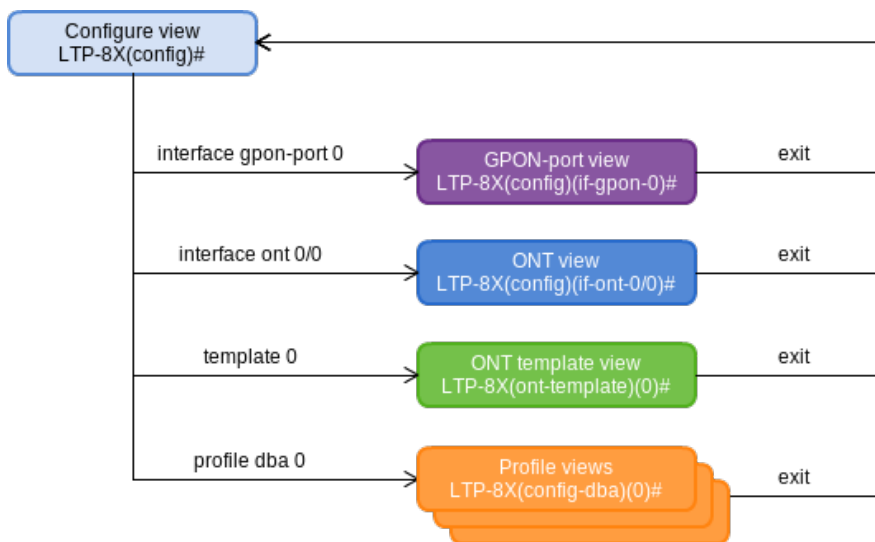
Configure view
LTP-8X(config)#

interface gpon-port 0

GPON-port view
LTP-8X(config)(if-gpon-0)#

exit

interface ont 0/0

ONT view
LTP-8X(config)(if-ont-0/0)#

exit

template 0

ONT template view
LTP-8X(ont-template)(0)#

exit

profile dba 0

Profile views
LTP-8X(config-dba)(0)#

exit